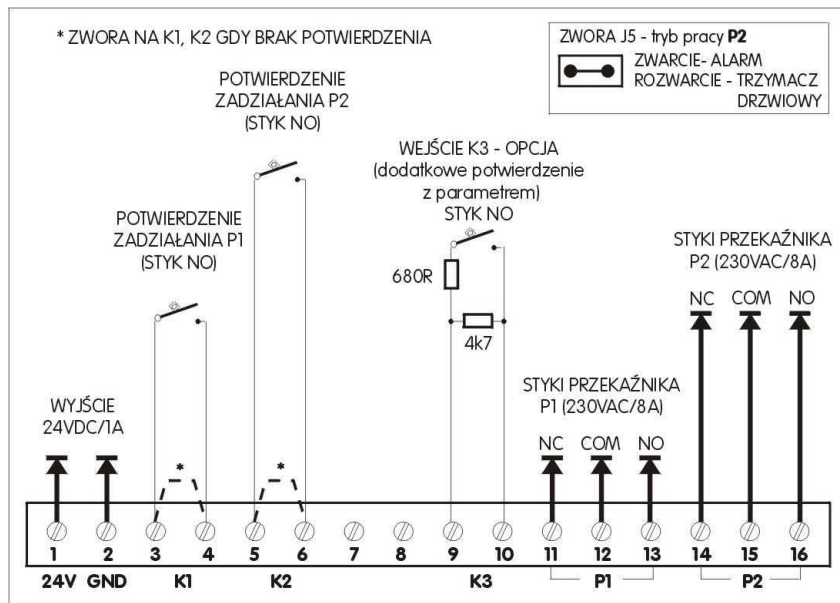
* ZWORA NA K1, K2 GDY BRAK POTWIERDZENIA

ZWORA J5 - tryb pracy **P2**
ZWARCIE- ALARM
ROZWARCIE - TRZYMACZ DRZWIOWY

POTWIERDZENIE ZADZIAŁANIA P2 (STYK NO)

WEJŚCIE K3 - OPCJA (dodatkowe potwierdzenie z parametrem) STYK NO

POTWIERDZENIE ZADZIAŁANIA P1 (STYK NO)

STYKI PRZEKAŹNIKA P2 (230VAC/8A)

NC COM NO

680R

4k7

STYKI PRZEKAŹNIKA P1 (230VAC/8A)

WYJŚCIE 24VDC/1A

NC COM NO

*

*

1 2 3 4 5 6 7 8 9 10 11 12 13 14 15 16

24V GND K1 K2 K3 P1 P2